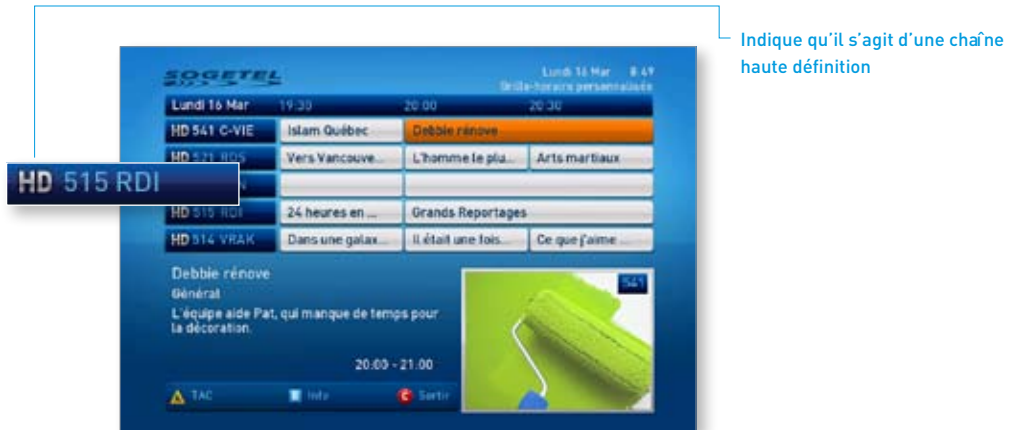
Indique qu'il s'agit d'une chaîne haute définition

SOGETEL

Lundi 16 Mar 8:49
Grille-horaire personnalisée

Lundi 16 Mar 19:30 20:00 20:30

HD 541 C-VIE Islam Québec Debbie rénove

HD 521 RDS Vers Vancouve... L'homme le plu... Arts martiaux

HD 515 RDI

HD 515 RDI 24 heures en ... Grands Reportages

HD 514 VRAK Dans une galax... Il était une fois... Ce que j'aime ...

Debbie rénove
Général
L'équipe aide Pat, qui manque de temps pour la décoration.

20:00 - 21:00

541

TAC Info Sortir